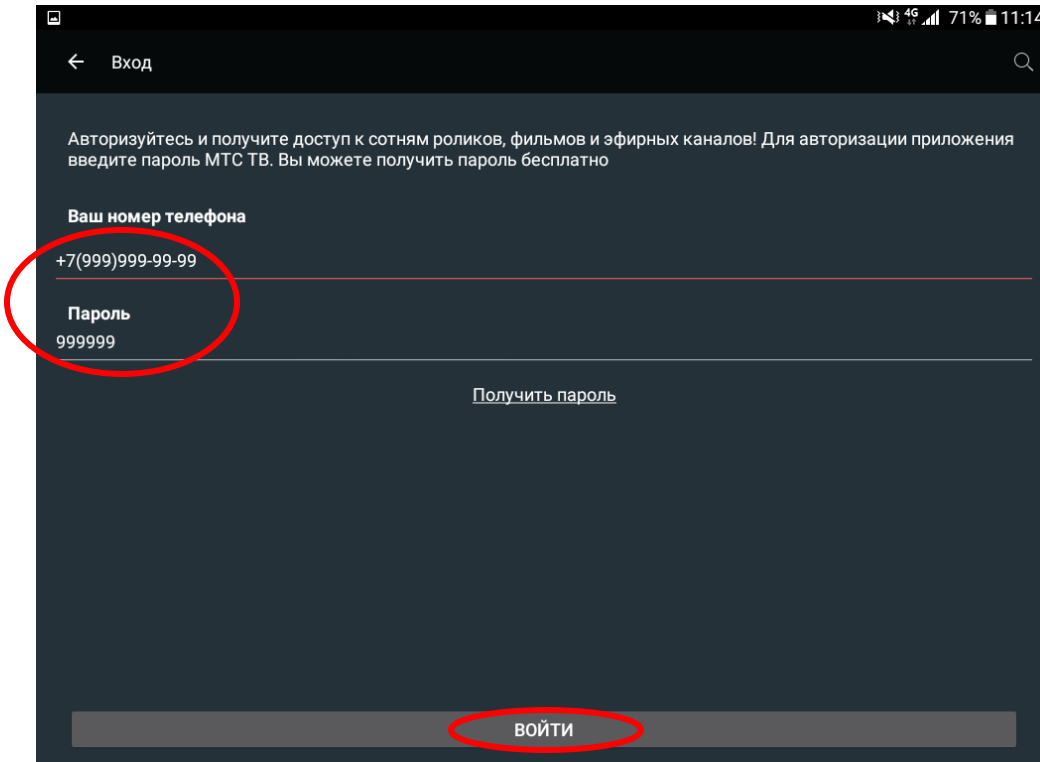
4G 71% 11:14

Вход

Авторизуйтесь и получите доступ к сотням роликов, фильмов и эфирных каналов! Для авторизации приложения введите пароль МТС ТВ. Вы можете получить пароль бесплатно

Ваш номер телефона
+7(999)999-99-99

Пароль
999999

Получить пароль

ВОЙТИ